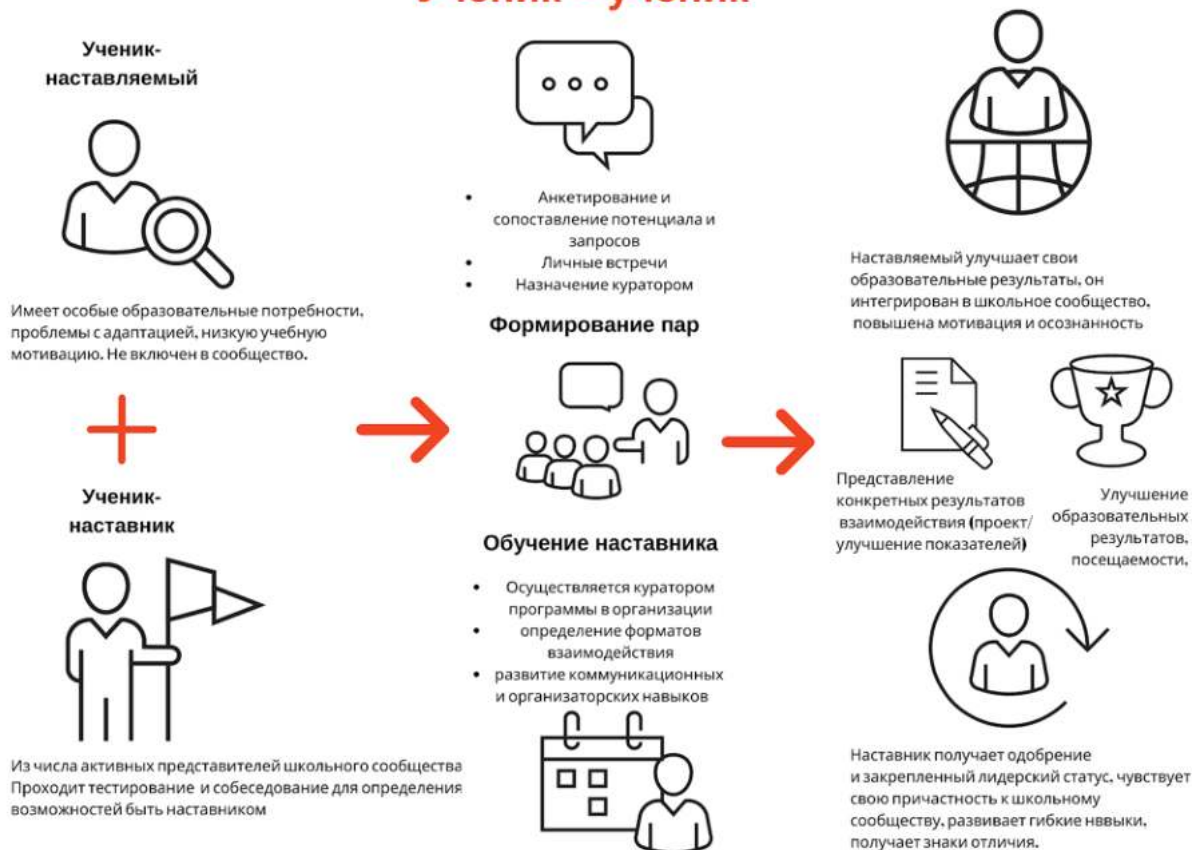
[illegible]

Ученик-наставляемый

Имеет особые образовательные потребности, проблемы с адаптацией, низкую учебную мотивацию. Не включен в сообщество.

Ученик-наставник

Из числа активных представителей школьного сообщества Проходит тестирование и собеседование для определения возможностей быть наставником

• Анкетирование и сопоставление потенциала и запросов
• Личные встречи
• Назначение куратором

Формирование пар

Обучение наставника

• Осуществляется куратором программы в организации
• определение форматов взаимодействия
• развитие коммуникационных и организаторских навыков

Наставляемый улучшает свои образовательные результаты, он интегрирован в школьное сообщество, повышена мотивация и осознанность

Представление конкретных результатов взаимодействия (проект/улучшение показателей)

Улучшение образовательных результатов, посещаемости,

Наставник получает одобрение и закрепленный лидерский статус, чувствует свою причастность к школьному сообществу, развивает гибкие нввыки, получает знаки отличия.